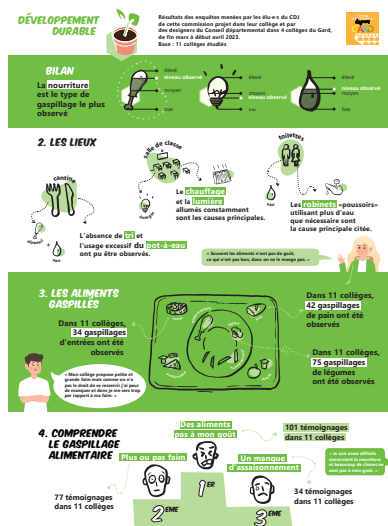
DÉVELOPPEMENT DURABLE

Résultats des enquêtes menées par les élu·e·s du CDJ de cette commission projet dans leur collège et par des designers du Conseil départemental dans 4 collèges du Gard, de fin mars à début avril 2023.
Base : 11 collèges étudiés

BILAN

La nourriture est le type de gaspillage le plus observé

élevé
niveau observé
moyen
bas

élevé
moyen
niveau observé
bas

élevé
niveau observé
moyen
bas

2. LES LIEUX

cantine
salle de classe
toilettes

L'absence de tri et l'usage excessif du pot-à-eau ont pu être observés.

Le chauffage et la lumière allumés constamment sont les causes principales.

Les robinets «poussoirs» utilisant plus d'eau que nécessaire sont la cause principale citée.

« Souvent les aliments n'ont pas de goût, ce qui n'est pas bon, donc on ne le mange pas. »

3. LES ALIMENTS GASPILLÉS

Dans 11 collèges, 34 gaspillages d'entrées ont été observés

Dans 11 collèges, 42 gaspillages de pain ont été observés

Dans 11 collèges, 75 gaspillages de légumes ont été observés

« Mon collège propose petite et grande faim mais comme on n'a pas le droit de se resservir j'ai peur de manquer et donc je me sers trop par rapport à ma faim. »

4. COMPRENDRE LE GASPILLAGE ALIMENTAIRE

Plus ou pas faim
Des aliments pas à mon goût
Un manque d'assaisonnement

101 témoignages dans 11 collèges

« Je suis assez difficile concernant la nourriture et beaucoup de choses ne sont pas à mon goût. »

77 témoignages dans 11 collèges

34 témoignages dans 11 collèges

1ER
2ÈME
3ÈME